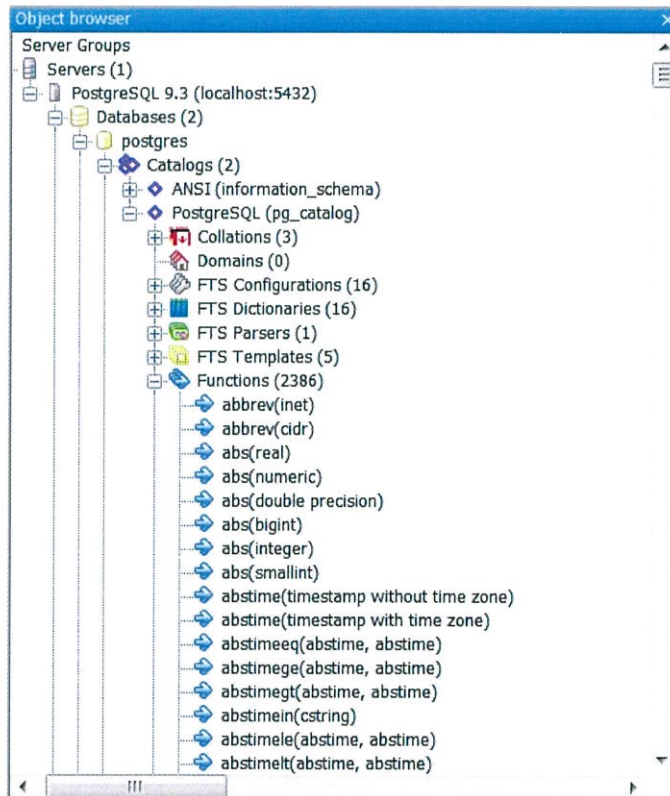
Object browser

Server Groups
Servers (1)
PostgreSQL 9.3 (localhost:5432)
Databases (2)
postgres
Catalogs (2)
ANSI (information_schema)
PostgreSQL (pg_catalog)
Collations (3)
Domains (0)
FTS Configurations (16)
FTS Dictionaries (16)
FTS Parsers (1)
FTS Templates (5)
Functions (2386)
abbrev(inet)
abbrev(cidr)
abs(real)
abs(numeric)
abs(double precision)
abs(bigint)
abs(integer)
abs(smallint)
abstime(timestamp without time zone)
abstime(timestamp with time zone)
abstimeeq(abstime, abstime)
abstimege(abstime, abstime)
abstimegt(abstime, abstime)
abstimein(cstring)
abstimele(abstime, abstime)
abstimelt(abstime, abstime)